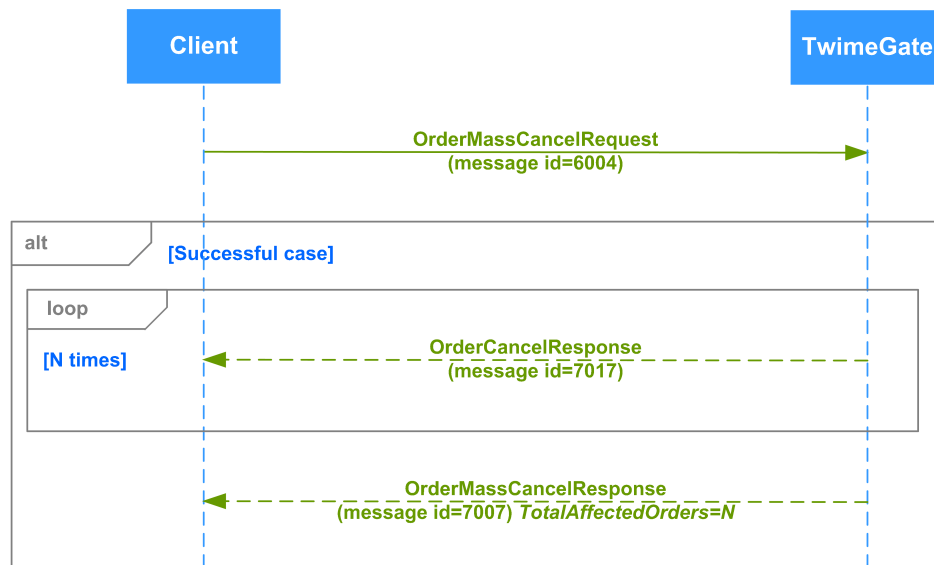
Client

TwimeGate

OrderMassCancelRequest
(message id=6004)

alt

[Successful case]

loop

[N times]

OrderCancelResponse
(message id=7017)

OrderMassCancelResponse
(message id=7007) TotalAffectedOrders=N